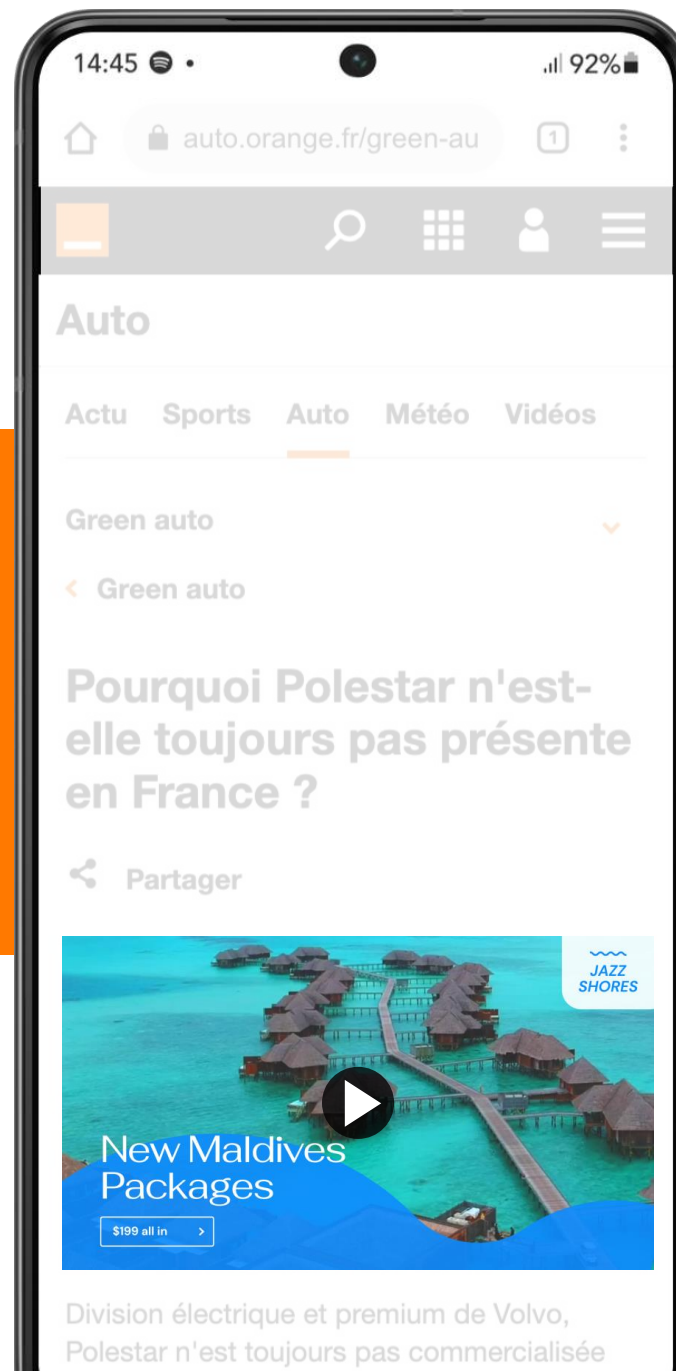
14:45 92%

auto.orange.fr/green-au

1

Auto

Actu Sports Auto Météo Vidéos

Green auto

< Green auto

Pourquoi Polestar n'est-elle toujours pas présente en France ?

Partager

JAZZ SHORES

New Maldives Packages

$199 all in >

Division électrique et premium de Volvo, Polestar n'est toujours pas commercialisée